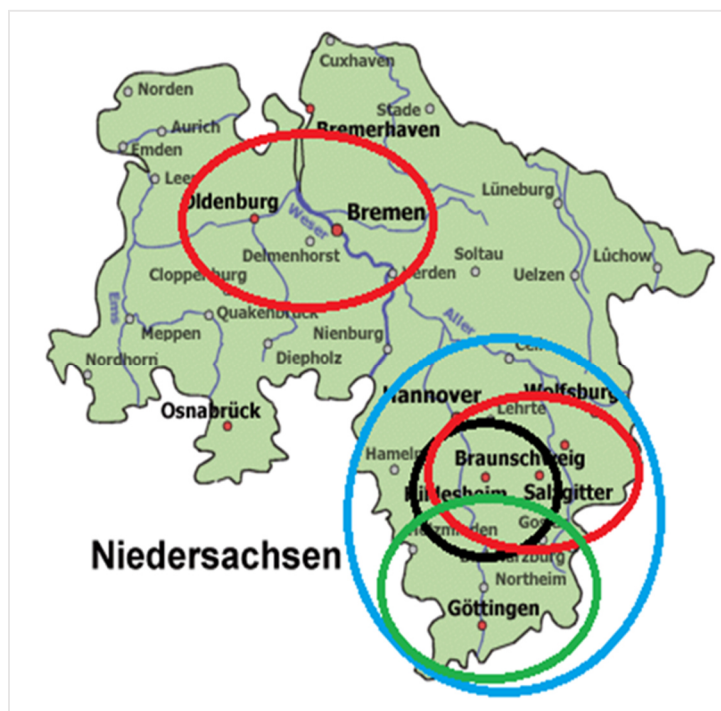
Cuxhaven
Norden
Stade
Aurich
Bremerhaven
Emden
Leer
Lüneburg
Oldenburg
Bremen
Weser
Delmenhorst
Soltau
Lüchow
Verden
Uelzen
Cloppenburg
Ems
Aller
Quakenbrück
Meppen
Nienburg
Celle
Nordhorn
Diepholz
Hannover
Wolfsburg
Osnabrück
Lehrte
Hameln
Braunschweig
Hildesheim
Salzgitter
Holzminden
Goslar
Niedersachsen
Osterode am Harz
Northeim
Göttingen